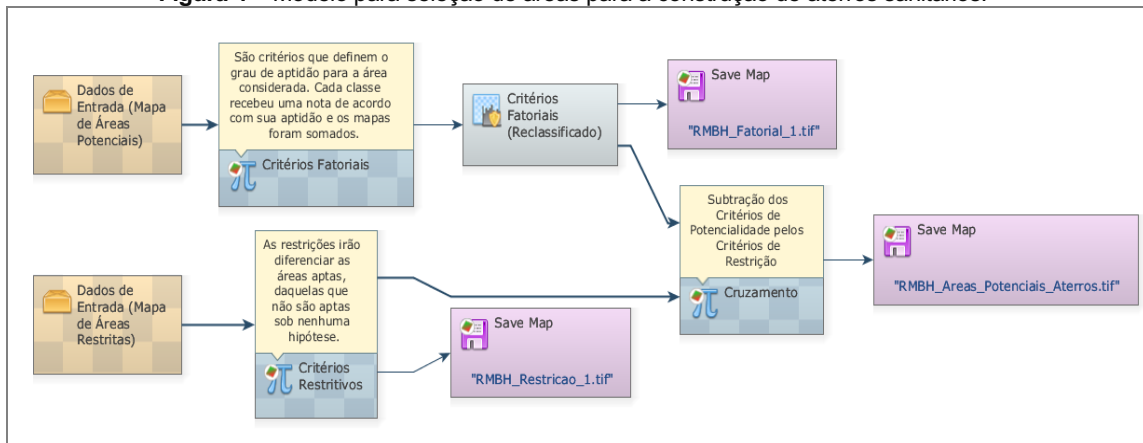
Figura 1 – Modelo para seleção de áreas para a construção de aterros sanitários.

Dados de Entrada (Mapa de Áreas Potenciais)

São critérios que definem o grau de aptidão para a área considerada. Cada classe recebeu uma nota de acordo com sua aptidão e os mapas foram somados.

Critérios Fatoriais

Critérios Fatoriais (Reclassificado)

Save Map

"RMBH_Fatorial_1.tif"

Subtração dos Critérios de Potencialidade pelos Critérios de Restrição

Cruzamento

Save Map

"RMBH_Areas_Potenciais_Aterros.tif"

Dados de Entrada (Mapa de Áreas Restritas)

As restrições irão diferenciar as áreas aptas, daquelas que não são aptas sob nenhuma hipótese.

Critérios Restritivos

Save Map

"RMBH_Restricao_1.tif"